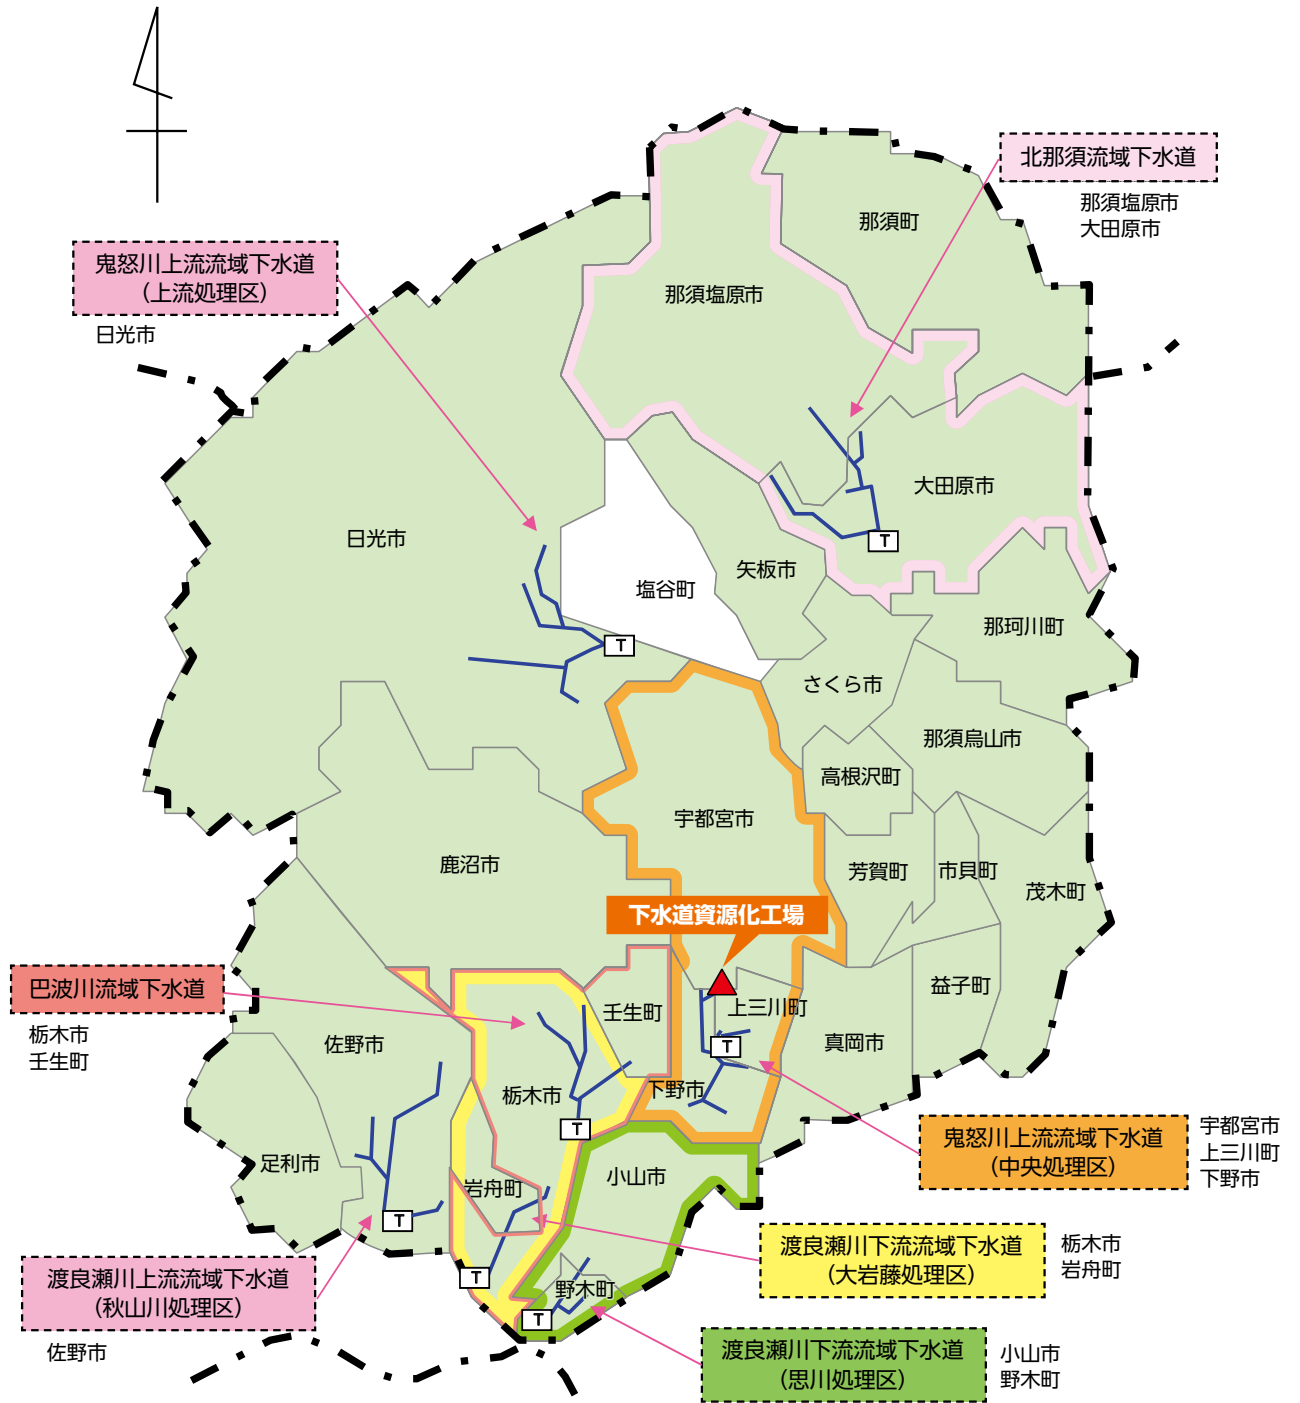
北那須流域下水道
那須塩原市
大田原市

鬼怒川上流流域下水道
(上流処理区)
日光市

那須町
那須塩原市
大田原市
日光市
塩谷町
矢板市
那珂川町
さくら市
那須烏山市
高根沢町
宇都宮市
鹿沼市
芳賀町
市貝町
茂木町
下水道資源化工場
益子町
上三川町
真岡市
壬生町
佐野市
栃木市
下野市
小山市
足利市
岩舟町
野木町

巴波川流域下水道
栃木市
壬生町

鬼怒川上流流域下水道
(中央処理区)
宇都宮市
上三川町
下野市

渡良瀬川下流流域下水道
(大岩藤処理区)
栃木市
岩舟町

渡良瀬川上流流域下水道
(秋山川処理区)
佐野市

渡良瀬川下流流域下水道
(思川処理区)
小山市
野木町

T
T
T
T
T
T
T